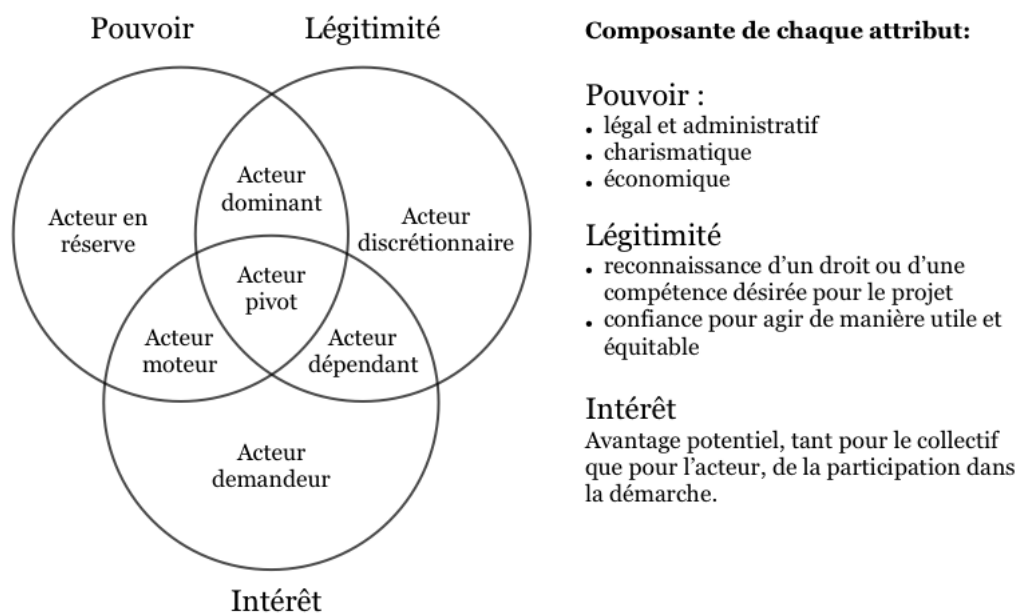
Pouvoir

Légitimité

Acteur en réserve

Acteur dominant

Acteur discrétionnaire

Acteur pivot

Acteur moteur

Acteur dépendant

Acteur demandeur

Intérêt

**Composante de chaque attribut:**

Pouvoir :
- légal et administratif
- charismatique
- économique

Légitimité
- reconnaissance d'un droit ou d'une compétence désirée pour le projet
- confiance pour agir de manière utile et équitable

Intérêt
Avantage potentiel, tant pour le collectif que pour l'acteur, de la participation dans la démarche.